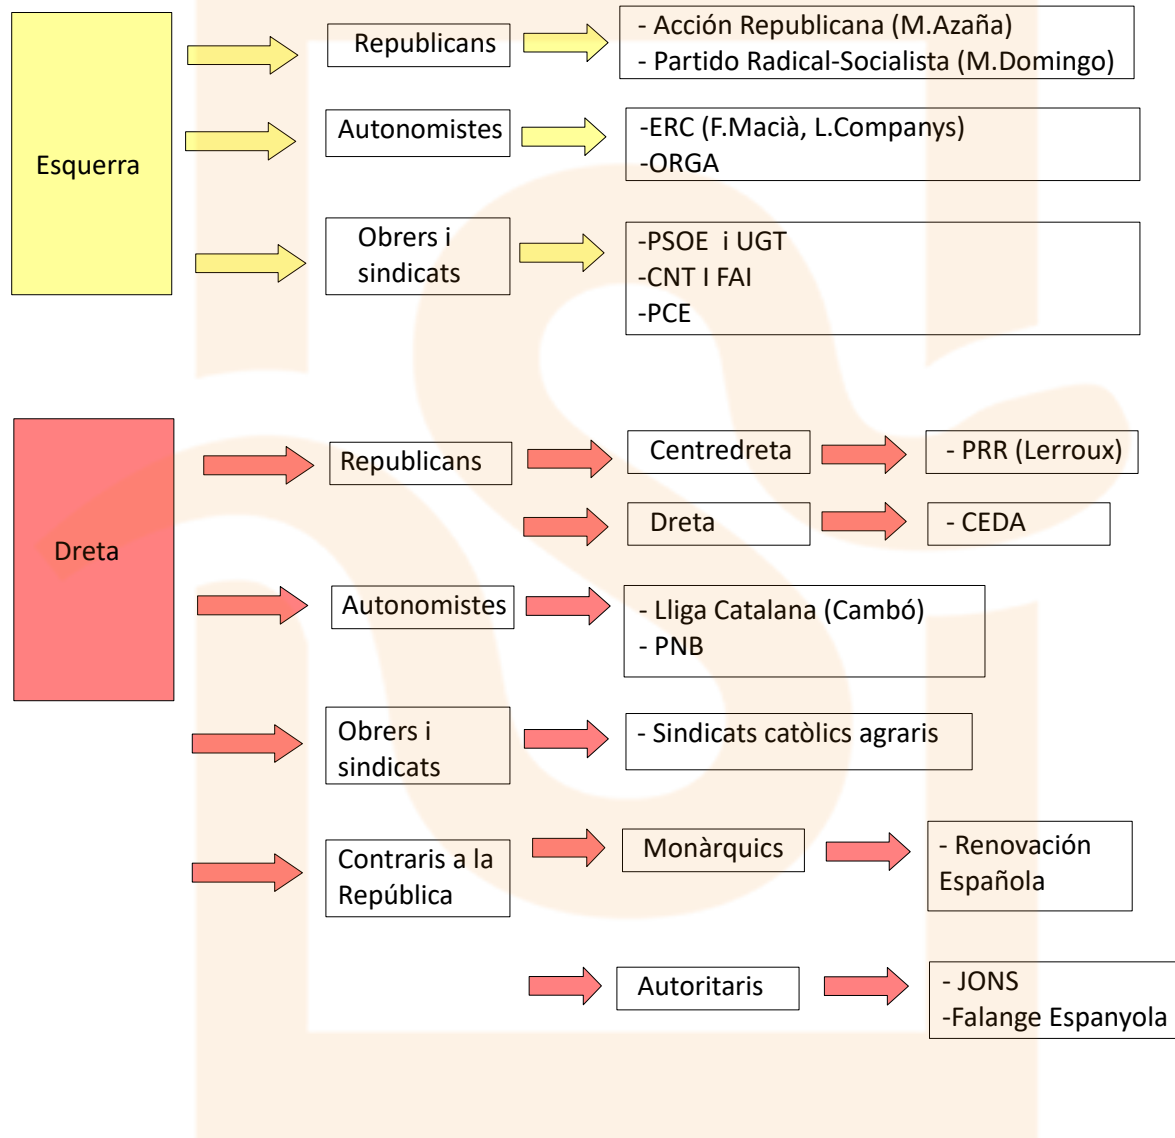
Esquerra

Republicans

- Acción Republicana (M.Azaña)
- Partido Radical-Socialista (M.Domingo)

Autonomistes

-ERC (F.Macià, L.Companys)
-ORGA

Obrers i sindicats

-PSOE i UGT
-CNT I FAI
-PCE

Dreta

Republicans

Centredreta

- PRR (Lerroux)

Dreta

- CEDA

Autonomistes

- Lliga Catalana (Cambó)
- PNB

Obrers i sindicats

- Sindicats catòlics agraris

Contraris a la República

Monàrquics

- Renovación Española

Autoritaris

- JONS
-Falange Espanyola